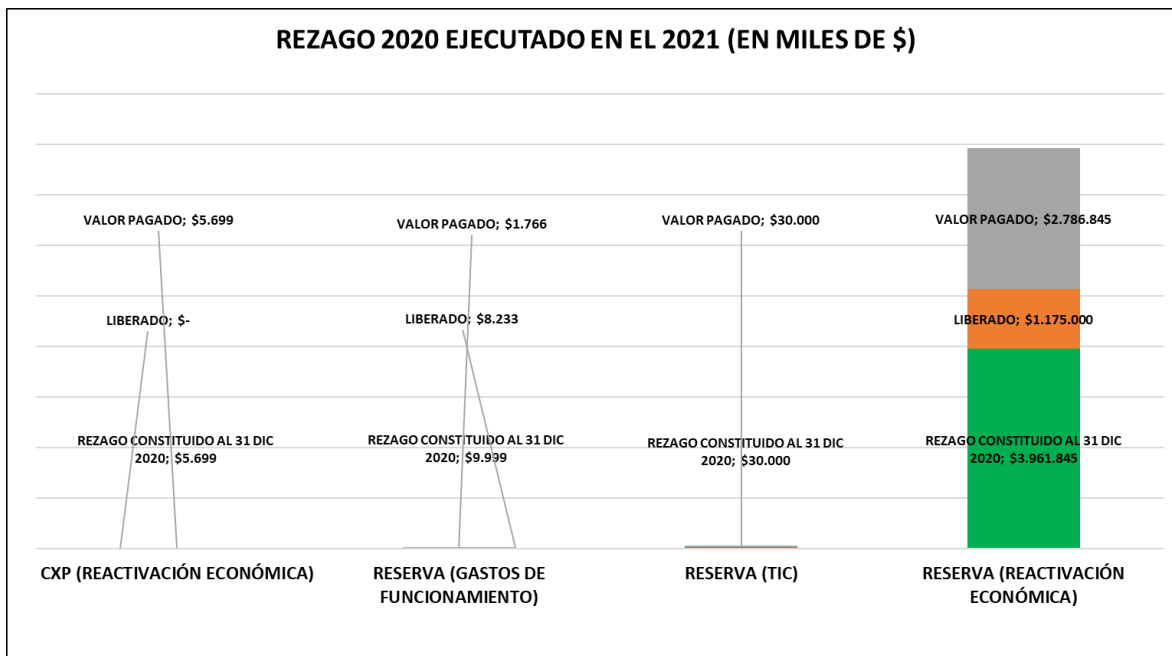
REZAGO 2020 EJECUTADO EN EL 2021 (EN MILES DE $)

VALOR PAGADO; $5.699

LIBERADO; $-

REZAGO CONSTITUIDO AL 31 DIC 2020; $5.699

VALOR PAGADO; $1.766

LIBERADO; $8.233

REZAGO CONSTITUIDO AL 31 DIC 2020; $9.999

VALOR PAGADO; $30.000

REZAGO CONSTITUIDO AL 31 DIC 2020; $30.000

VALOR PAGADO; $2.786.845

LIBERADO; $1.175.000

REZAGO CONSTITUIDO AL 31 DIC 2020; $3.961.845

CXP (REACTIVACIÓN ECONÓMICA)

RESERVA (GASTOS DE FUNCIONAMIENTO)

RESERVA (TIC)

RESERVA (REACTIVACIÓN ECONÓMICA)